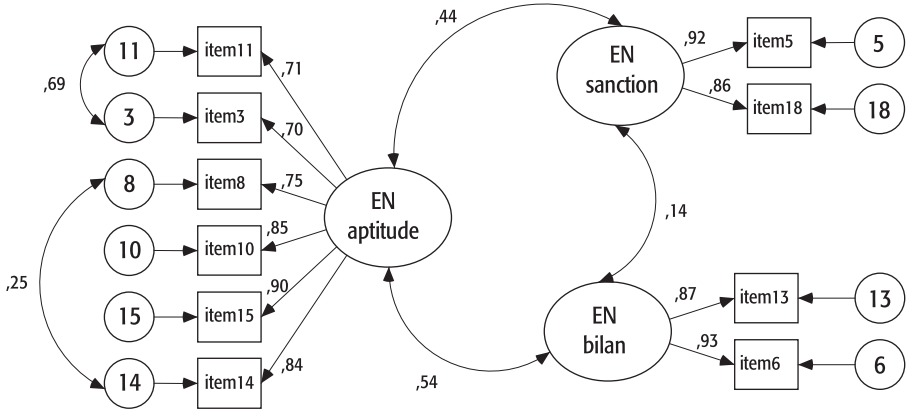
,44

,92

,86

11

item11

,71

,69

3

item3

,70

8

item8

,75

10

item10

,85

15

item15

,90

14

item14

,84

,25

EN
aptitude

EN
sanction

item5

5

item18

18

,14

EN
bilan

,87

,93

item13

13

item6

6

,54